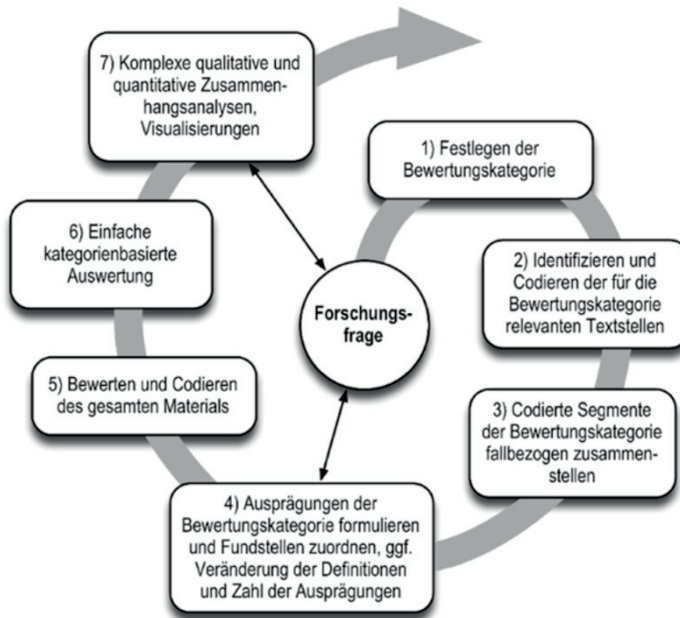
7) Komplexe qualitative und quantitative Zusammenhangsanalysen, Visualisierungen

1) Festlegen der Bewertungskategorie

2) Identifizieren und Codieren der für die Bewertungskategorie relevanten Textstellen

3) Codierte Segmente der Bewertungskategorie fallbezogen zusammenstellen

4) Ausprägungen der Bewertungskategorie formulieren und Fundstellen zuordnen, ggf. Veränderung der Definitionen und Zahl der Ausprägungen

5) Bewerten und Codieren des gesamten Materials

6) Einfache kategorienbasierte Auswertung

Forschungsfrage